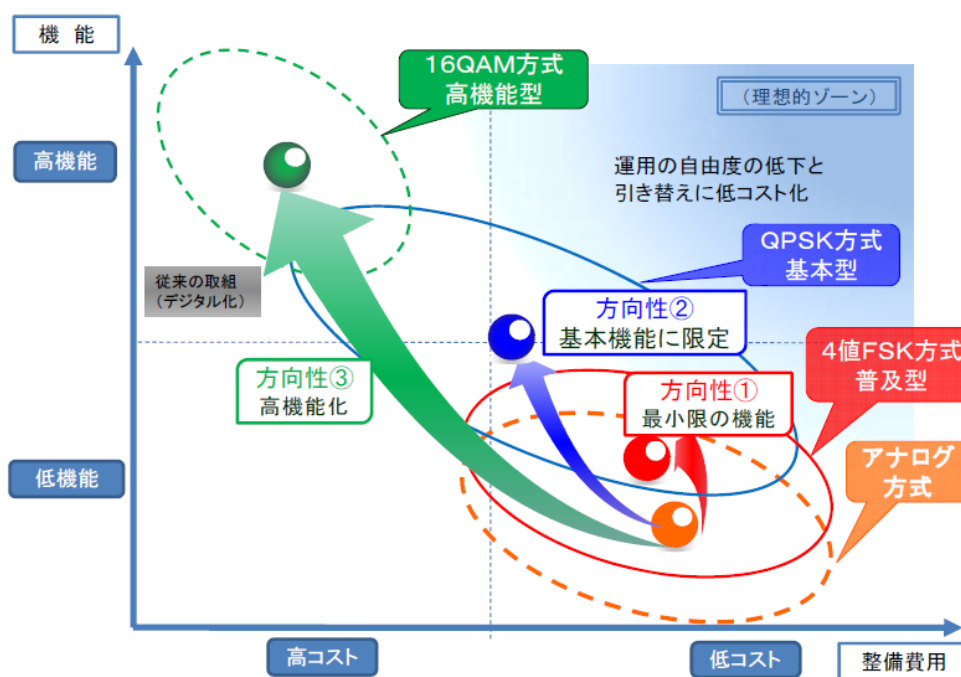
機能

16QAM方式
高機能型

（理想的ゾーン）

高機能

運用の自由度の低下と
引き替えに低コスト化

QPSK方式
基本型

従来の取組
（デジタル化）

方向性②
基本機能に限定

4値FSK方式
普及型

方向性③
高機能化

方向性①
最小限の機能

低機能

アナログ
方式

高コスト

低コスト

整備費用